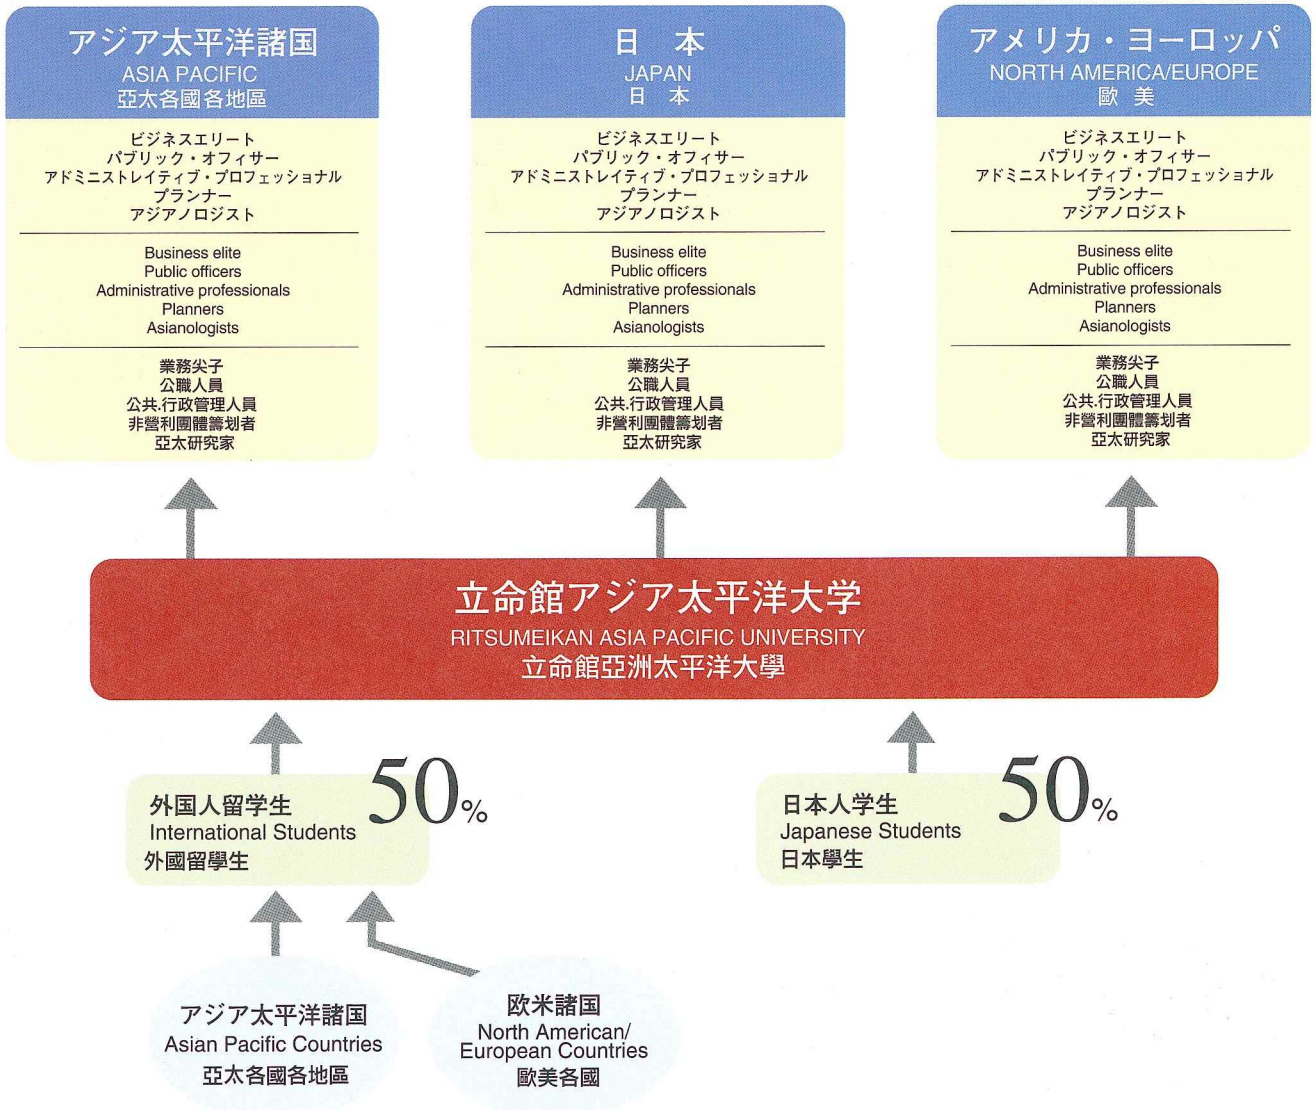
アジア太平洋諸国
ASIA PACIFIC
亞太各國各地區

ビジネスエリート
パブリック・オフィサー
アドミニストレイティブ・プロフェッショナル
プランナー
アジアノロジスト

Business elite
Public officers
Administrative professionals
Planners
Asianologists

業務尖子
公職人員
公共.行政管理人員
非營利團體籌划者
亞太研究家

日　本
JAPAN
日　本

ビジネスエリート
パブリック・オフィサー
アドミニストレイティブ・プロフェッショナル
プランナー
アジアノロジスト

Business elite
Public officers
Administrative professionals
Planners
Asianologists

業務尖子
公職人員
公共.行政管理人員
非營利團體籌划者
亞太研究家

アメリカ・ヨーロッパ
NORTH AMERICA/EUROPE
歐　美

ビジネスエリート
パブリック・オフィサー
アドミニストレイティブ・プロフェッショナル
プランナー
アジアノロジスト

Business elite
Public officers
Administrative professionals
Planners
Asianologists

業務尖子
公職人員
公共.行政管理人員
非營利團體籌划者
亞太研究家

立命館アジア太平洋大学
RITSUMEIKAN ASIA PACIFIC UNIVERSITY
立命館亞洲太平洋大學

外国人留学生
International Students
外國留學生
50%

日本人学生
Japanese Students
日本學生
50%

アジア太平洋諸国
Asian Pacific Countries
亞太各國各地區

欧米諸国
North American/
European Countries
歐美各國